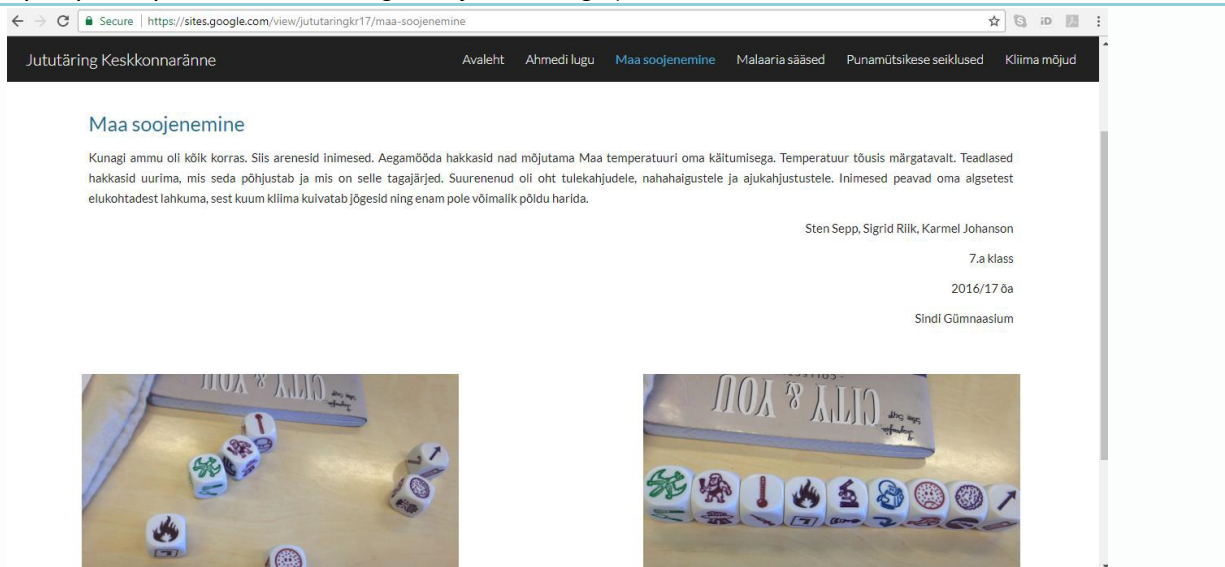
Secure | https://sites.google.com/view/jututaringkr17/maa-soojenemine

Jututäring Keskkonnaränne

Avaleht Ahmedi lugu Maa soojenemine Malaaria säästed Punamütsikese seiklused Kliima mõjud

Maa soojenemine

Kunagi ammu oli kõik korras. Siis arenesid inimesed. Aegamööda hakkasid nad mõjutama Maa temperatuuri oma käitumisega. Temperatuur tõusis märgatavalt. Teadlased hakkasid uurima, mis seda põhjustab ja mis on selle tagajärjed. Suurenenud oli oht tulekahjudele, nahahaigustele ja ajukahjustustele. Inimesed peavad oma algsetest elukohtadest lahkuma, sest kuum kliima kuivatab jõgesid ning enam pole võimalik põldu harida.

Sten Sepp, Sigrid Riik, Karmel Johanson

7.a klass

2016/17 õa

Sindi Gümnaasium

CITY & YOU

CITY & YOU